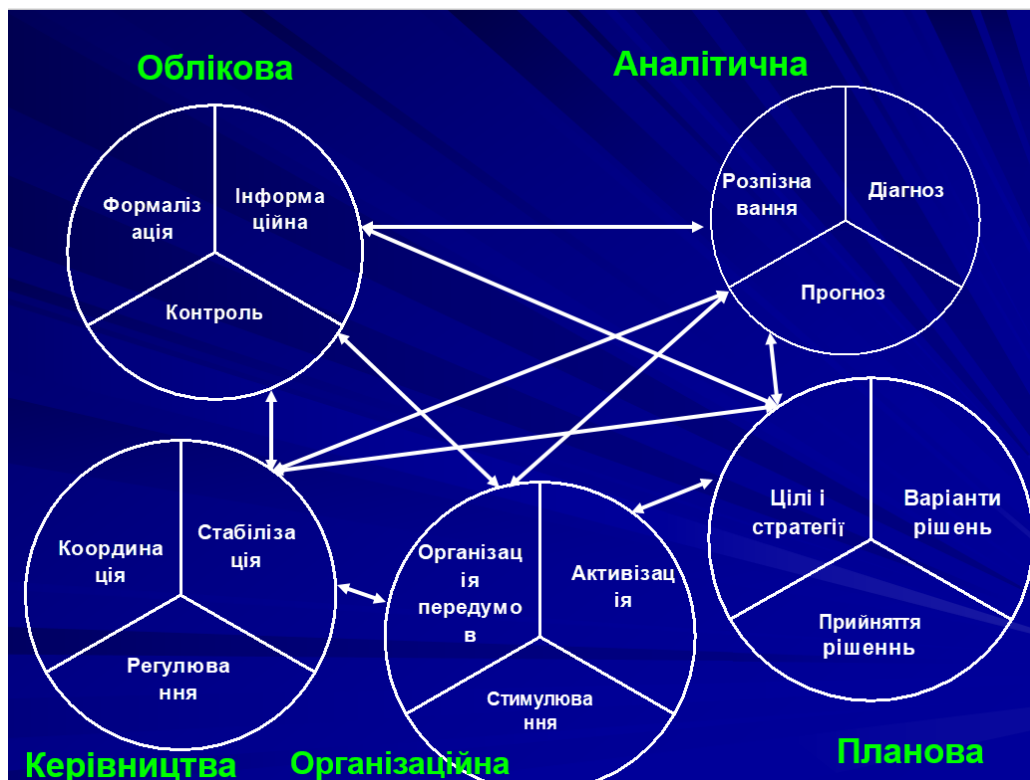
Облікова

Аналітична

Формаліз ація

Інформа ційна

Контроль

Розпізна вання

Діагноз

Прогноз

Координа ція

Стабіліза ція

Регулюва ння

Організац ія передумо в

Активізац ія

Стимулюва ння

Цілі і стратегії

Варіанти рішень

Прийняття рішенн

Керівництва

Організаційна

Планова